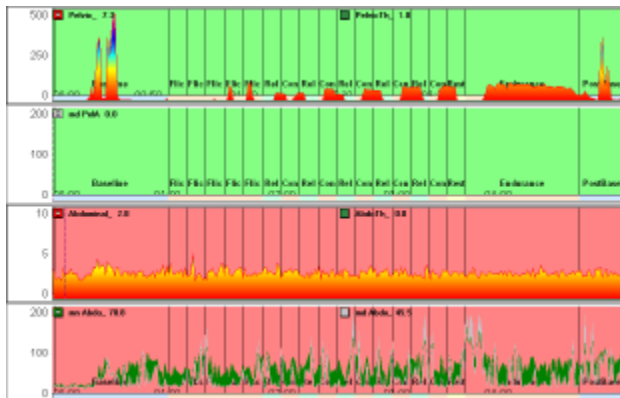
500
250
0
Pelvic_ 7.3
PelvicTh_ 1.0
Baseline
Flx
Flx
Flx
Flx
Flx
Rel
Con
Rel
Con
Rel
Con
Rel
Con
Rel
Con
Rest
Endurance
PostBase
00:00
03:00

200
100
0
md PelA 0.0
Baseline
Flx
Flx
Flx
Flx
Flx
Rel
Con
Rel
Con
Rel
Con
Rel
Con
Rel
Con
Rest
Endurance
PostBase
00:00
01:00
02:00
04:00

10
5
0
Abdominal_ 2.0
AbdoTh_ 0.0

200
100
0
mn Abdo_ 78.0
md Abdo_ 45.5
Baseline
PostBase
00:00
02:00
04:00